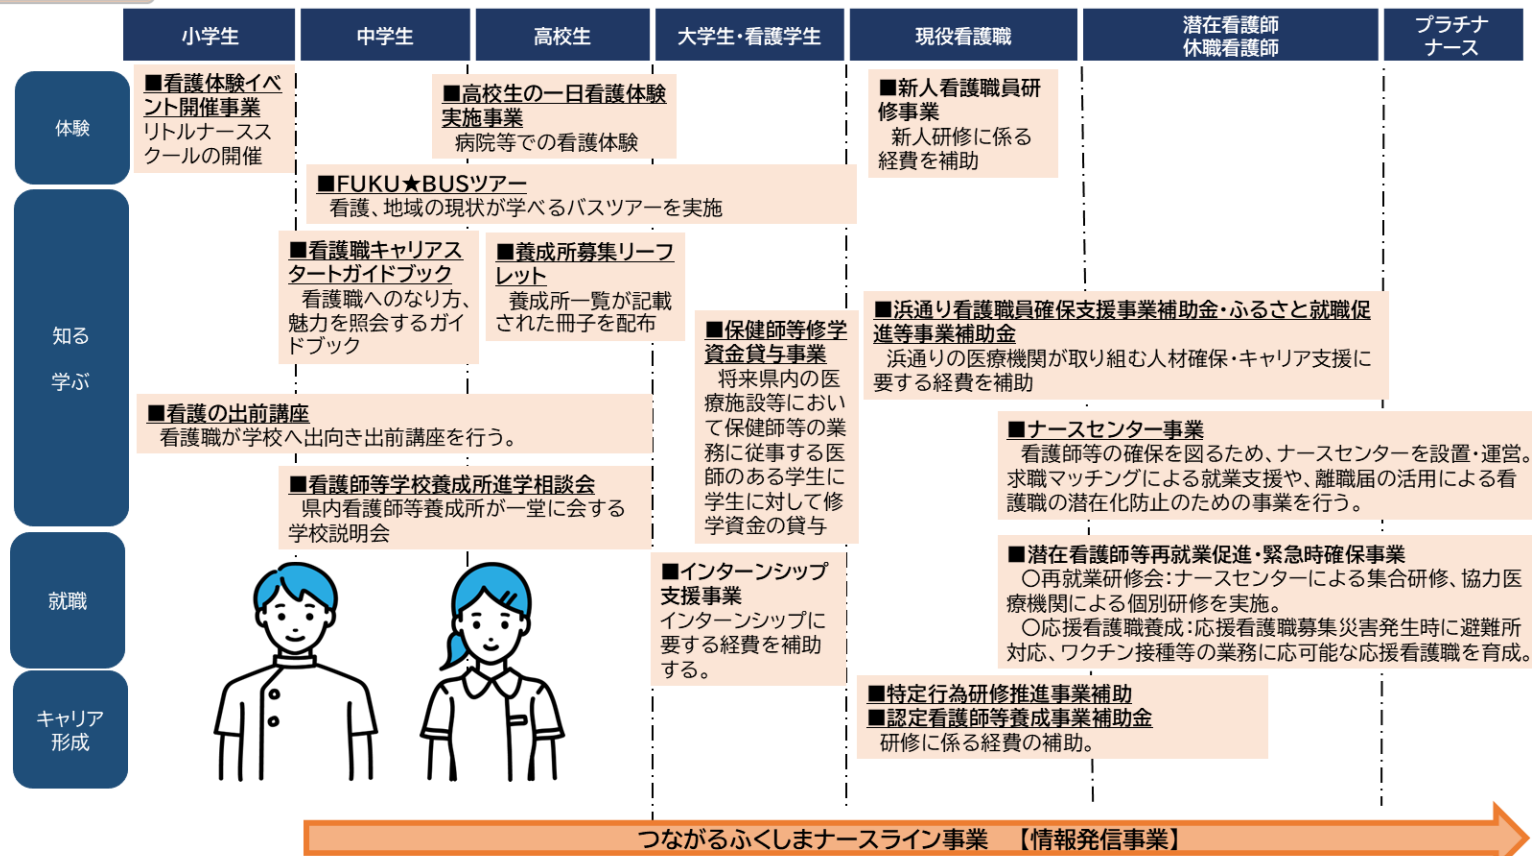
| 小学生 | 中学生 | 高校生 | 大学生・看護学生 | 現役看護職 | 潜在看護師 休職看護師 | プラチナ ナース |
|---|---|---|---|---|---|---|

体験

■看護体験イベント開催事業
リトルナーススクールの開催

■高校生の一日看護体験実施事業
病院等での看護体験

■新人看護職員研修事業
新人研修に係る経費を補助

■FUKU★BUSツアー
看護、地域の現状が学べるバスツアーを実施

知る
学ぶ

■看護職キャリアスタートガイドブック
看護職へのなり方、魅力を照会するガイドブック

■養成所募集リーフレット
養成所一覧が記載された冊子を配布

■保健師等修学資金貸与事業
将来県内の医療施設等において保健師等の業務に従事する医師のある学生に学生に対して修学資金の貸与

■浜通り看護職員確保支援事業補助金・ふるさと就職促進等事業補助金
浜通りの医療機関が取り組む人材確保・キャリア支援に要する経費を補助

■看護の出前講座
看護職が学校へ出向き出前講座を行う。

■ナースセンター事業
看護師等の確保を図るため、ナースセンターを設置・運営。求職マッチングによる就業支援や、離職届の活用による看護職の潜在化防止のための事業を行う。

■看護師等学校養成所進学相談会
県内看護師等養成所が一堂に会する学校説明会

就職

■インターンシップ支援事業
インターンシップに要する経費を補助する。

■潜在看護師等再就業促進・緊急時確保事業
○再就業研修会：ナースセンターによる集合研修、協力医療機関による個別研修を実施。
○応援看護職養成：応援看護職募集災害発生時に避難所対応、ワクチン接種等の業務に応可能な応援看護職を育成。

キャリア
形成

■特定行為研修推進事業補助
■認定看護師等養成事業補助金
研修に係る経費の補助。

つながるふくしまナースライン事業　【情報発信事業】